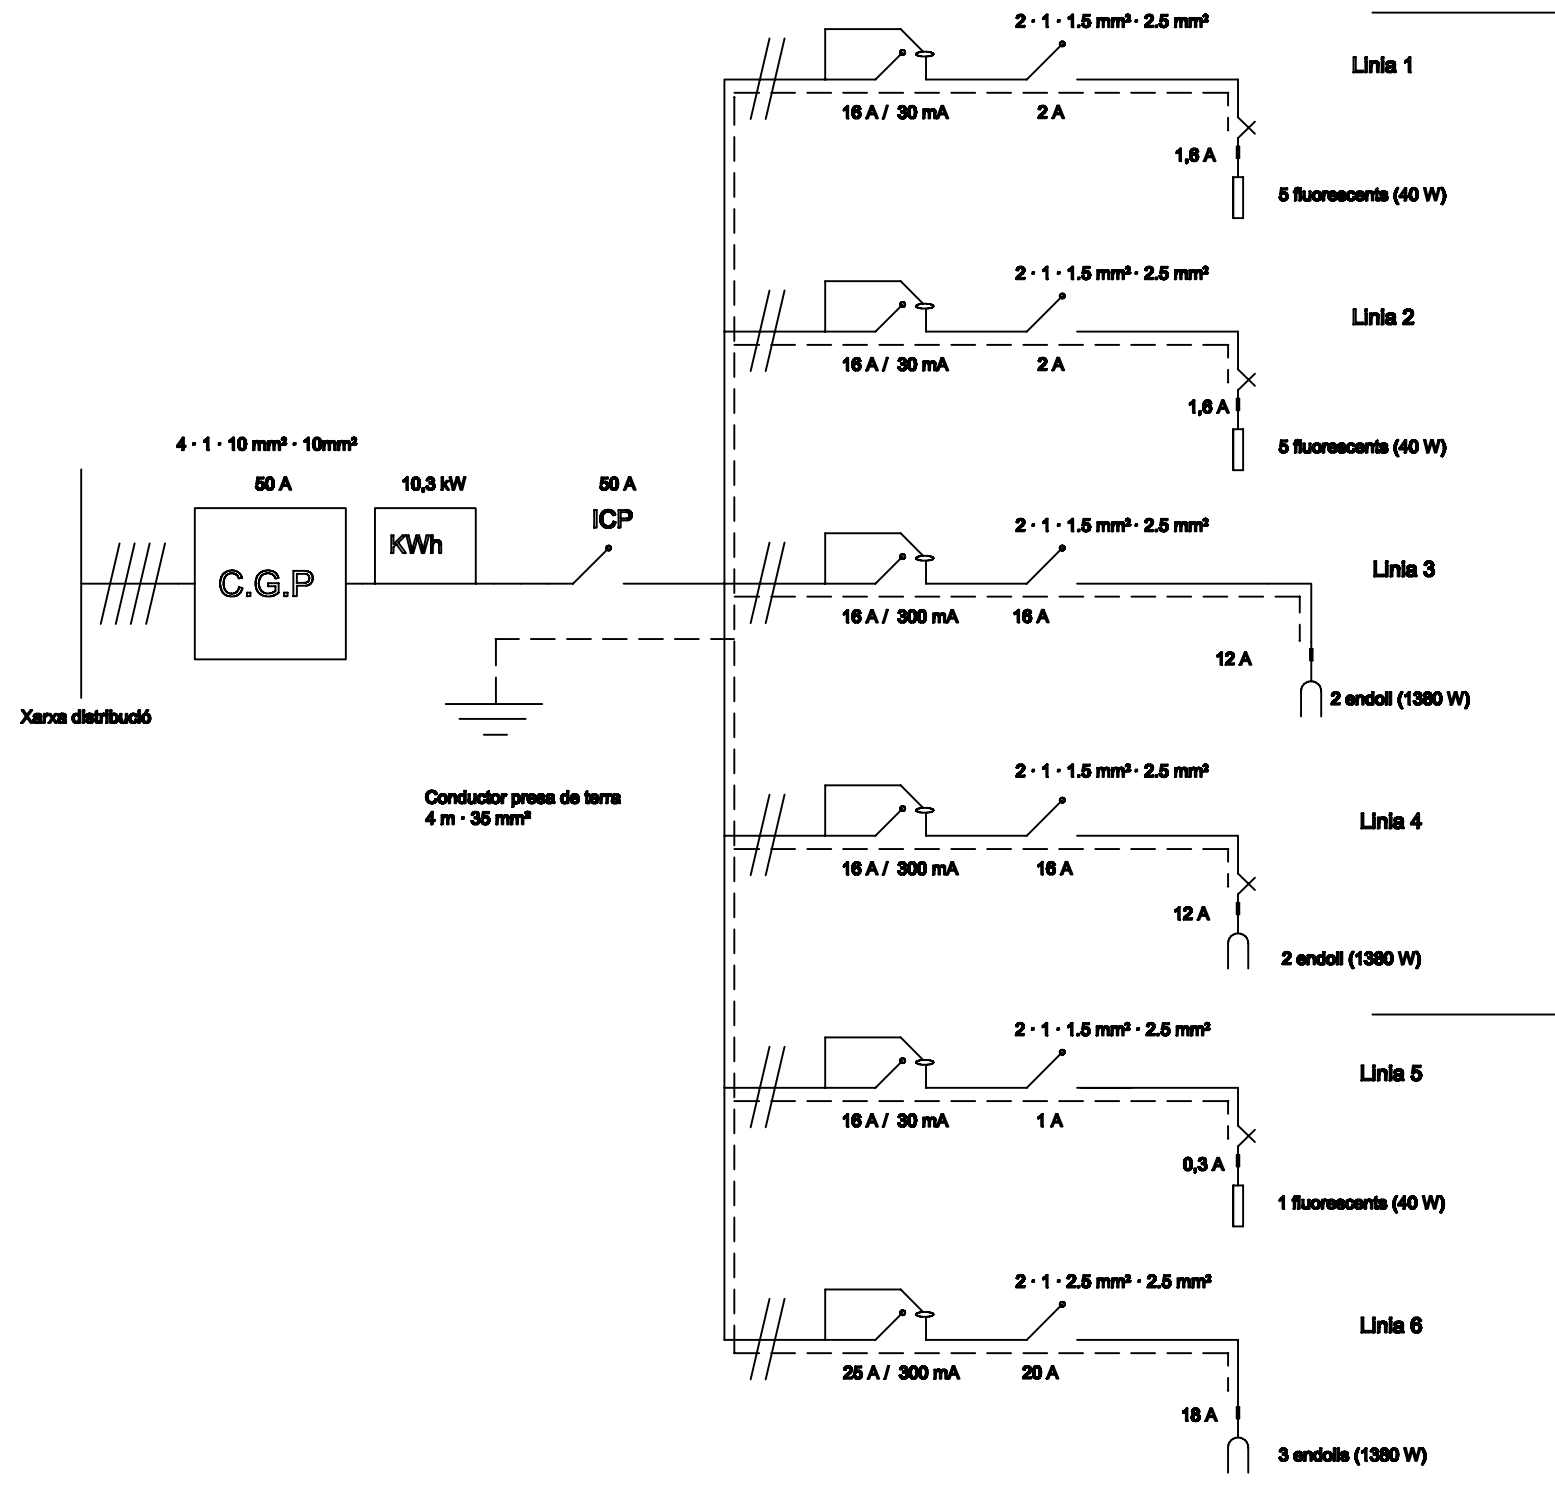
$4 \cdot 1 \cdot 10\ mm^2 \cdot 10mm^2$

50 A

C.G.P

10,3 kW

KWh

50 A

ICP

Xarxa distribució

Conductor presa de terra
$4\ m \cdot 35\ mm^2$

$2 \cdot 1 \cdot 1.5\ mm^2 \cdot 2.5\ mm^2$

Linia 1

16 A / 30 mA

2 A

1,6 A

5 fluorescents (40 W)

$2 \cdot 1 \cdot 1.5\ mm^2 \cdot 2.5\ mm^2$

Linia 2

16 A / 30 mA

2 A

1,6 A

5 fluorescents (40 W)

$2 \cdot 1 \cdot 1.5\ mm^2 \cdot 2.5\ mm^2$

Linia 3

16 A / 300 mA

16 A

12 A

2 endoll (1380 W)

$2 \cdot 1 \cdot 1.5\ mm^2 \cdot 2.5\ mm^2$

Linia 4

16 A / 300 mA

16 A

12 A

2 endoll (1380 W)

$2 \cdot 1 \cdot 1.5\ mm^2 \cdot 2.5\ mm^2$

Linia 5

16 A / 30 mA

1 A

0,3 A

1 fluorescents (40 W)

$2 \cdot 1 \cdot 2.5\ mm^2 \cdot 2.5\ mm^2$

Linia 6

25 A / 300 mA

20 A

18 A

3 endolls (1380 W)